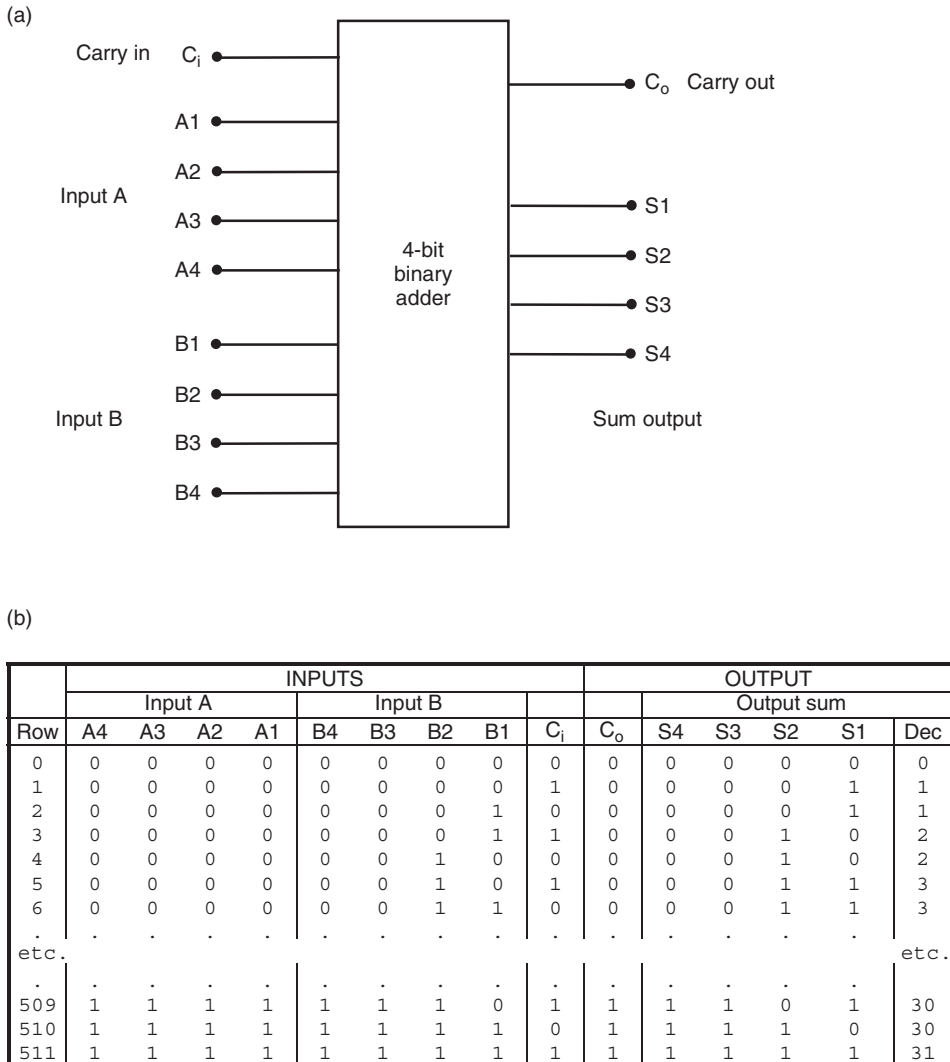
(a)

Carry in $C_i$

A1
A2
A3
A4

Input A

B1
B2
B3
B4

Input B

4-bit binary adder

$C_o$ Carry out

S1
S2
S3
S4

Sum output

(b)

| | INPUTS | | | | | | | | | OUTPUT | | | | | |
|---|---|---|---|---|---|---|---|---|---|---|---|---|---|---|---|
| | Input A | | | | Input B | | | | | | Output sum | | | | |
| Row | A4 | A3 | A2 | A1 | B4 | B3 | B2 | B1 | $C_i$ | $C_o$ | S4 | S3 | S2 | S1 | Dec |
| 0 | 0 | 0 | 0 | 0 | 0 | 0 | 0 | 0 | 0 | 0 | 0 | 0 | 0 | 0 | 0 |
| 1 | 0 | 0 | 0 | 0 | 0 | 0 | 0 | 0 | 1 | 0 | 0 | 0 | 0 | 1 | 1 |
| 2 | 0 | 0 | 0 | 0 | 0 | 0 | 0 | 1 | 0 | 0 | 0 | 0 | 0 | 1 | 1 |
| 3 | 0 | 0 | 0 | 0 | 0 | 0 | 0 | 1 | 1 | 0 | 0 | 0 | 1 | 0 | 2 |
| 4 | 0 | 0 | 0 | 0 | 0 | 0 | 1 | 0 | 0 | 0 | 0 | 0 | 1 | 0 | 2 |
| 5 | 0 | 0 | 0 | 0 | 0 | 0 | 1 | 0 | 1 | 0 | 0 | 0 | 1 | 1 | 3 |
| 6 | 0 | 0 | 0 | 0 | 0 | 0 | 1 | 1 | 0 | 0 | 0 | 0 | 1 | 1 | 3 |
| . | . | . | . | . | . | . | . | . | . | . | . | . | . | . | |
| etc. | | | | | | | | | | | | | | | etc. |
| . | . | . | . | . | . | . | . | . | . | . | . | . | . | . | |
| 509 | 1 | 1 | 1 | 1 | 1 | 1 | 1 | 0 | 1 | 1 | 1 | 1 | 0 | 1 | 30 |
| 510 | 1 | 1 | 1 | 1 | 1 | 1 | 1 | 1 | 0 | 1 | 1 | 1 | 1 | 0 | 30 |
| 511 | 1 | 1 | 1 | 1 | 1 | 1 | 1 | 1 | 1 | 1 | 1 | 1 | 1 | 1 | 31 |